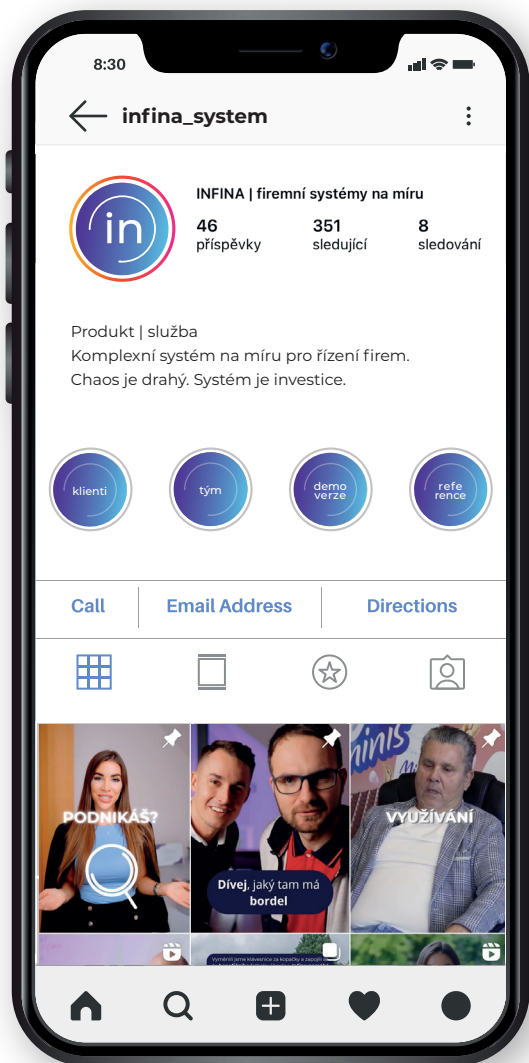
8:30

infina_system

in

INFINA | firemní systémy na míru

46
příspěvky

351
sledující

8
sledování

Produkt | služba
Komplexní systém na míru pro řízení firem.
Chaos je drahý. Systém je investice.

klienti

tým

demo verze

refe rence

Call

Email Address

Directions

PODNIKÁŠ?

Dívej, jaký tam má bordel

VYUŽÍVÁNÍ

Vyměnili jsme klávesnice za kopačky a zapojili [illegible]